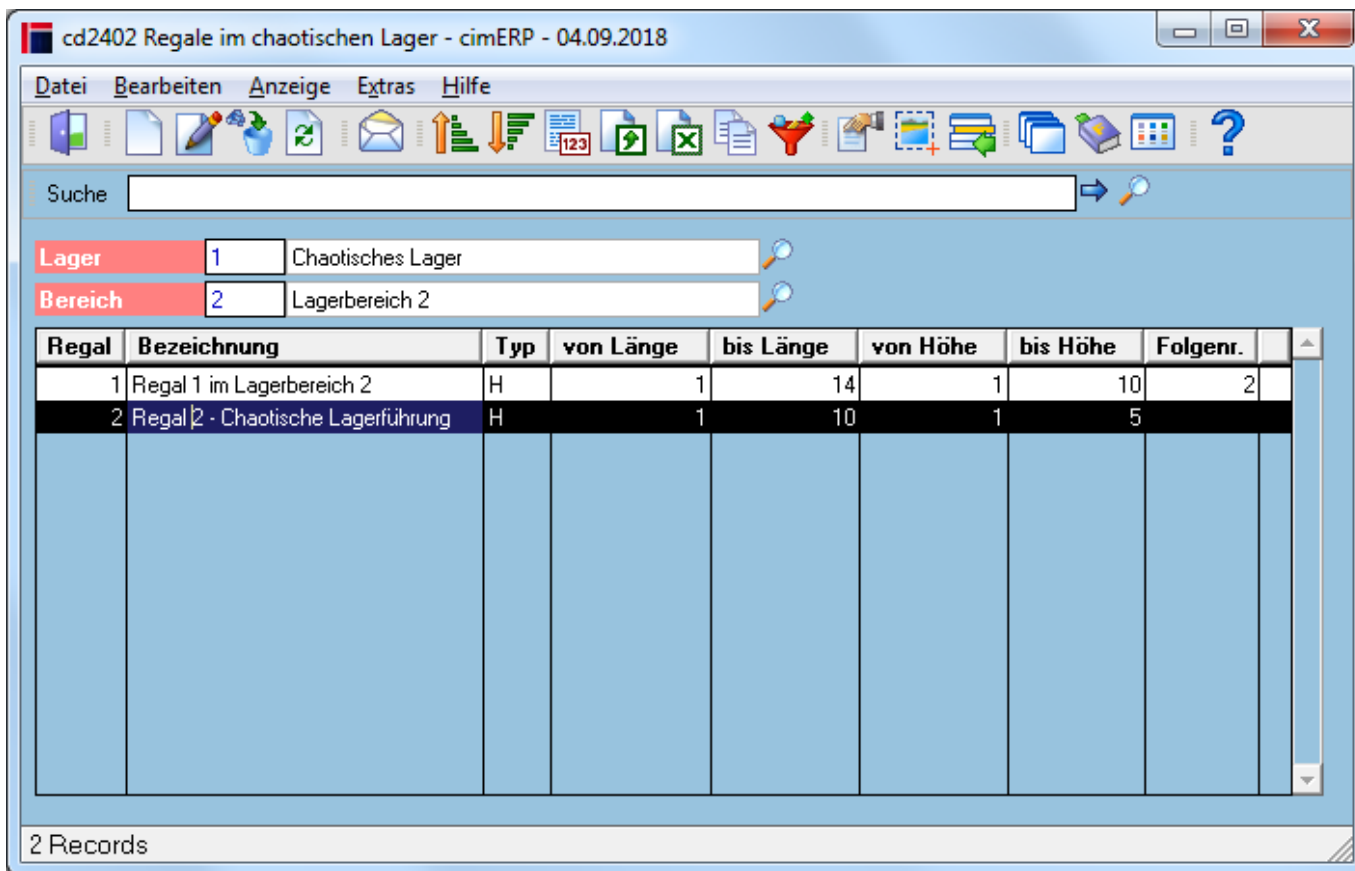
cd2402 Regale im chaotischen Lager - cimERP - 04.09.2018

Datei Bearbeiten Anzeige Extras Hilfe

Suche

Lager 1 Chaotisches Lager
Bereich 2 Lagerbereich 2

| Regal | Bezeichnung | Typ | von Länge | bis Länge | von Höhe | bis Höhe | Folgenr. |
|---|---|---|---|---|---|---|---|
| 1 | Regal 1 im Lagerbereich 2 | H | 1 | 14 | 1 | 10 | 2 |
| 2 | Regal 2 - Chaotische Lagerführung | H | 1 | 10 | 1 | 5 | |

2 Records